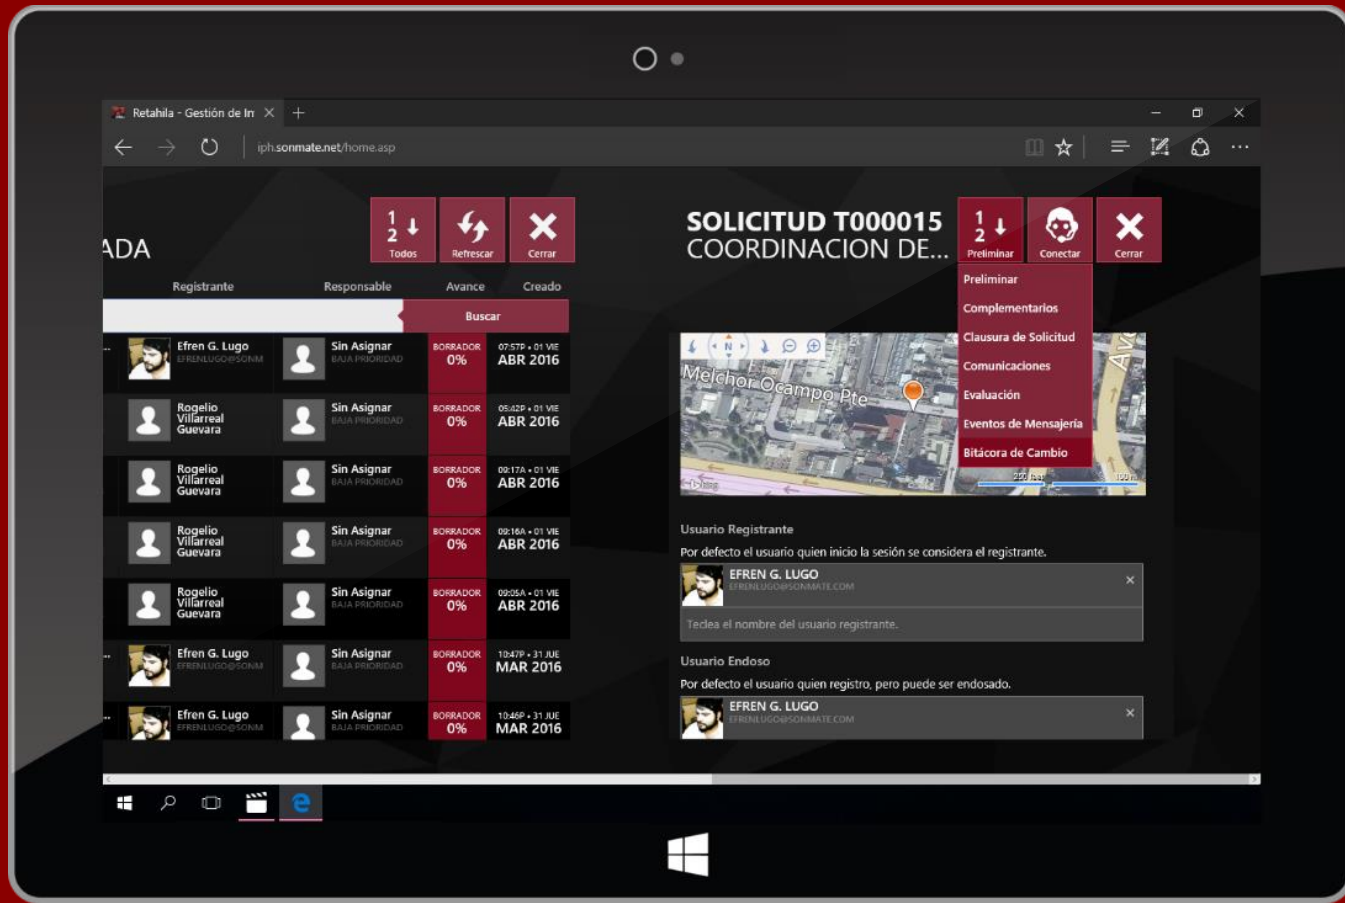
Retahila - Gestión de In

iph.sonmate.net/home.asp

ADA

Todos
Refrescar
Cerrar

Registrante
Responsable
Avance
Creado

Buscar

Efren G. Lugo
EFRENLUGO@SONM
Sin Asignar
BAJA PRIORIDAD
BORRADOR
0%
07:57P • 01 VIE
ABR 2016

Rogelio Villarreal Guevara
Sin Asignar
BAJA PRIORIDAD
BORRADOR
0%
05:42P • 01 VIE
ABR 2016

Rogelio Villarreal Guevara
Sin Asignar
BAJA PRIORIDAD
BORRADOR
0%
09:17A • 01 VIE
ABR 2016

Rogelio Villarreal Guevara
Sin Asignar
BAJA PRIORIDAD
BORRADOR
0%
09:16A • 01 VIE
ABR 2016

Rogelio Villarreal Guevara
Sin Asignar
BAJA PRIORIDAD
BORRADOR
0%
09:05A • 01 VIE
ABR 2016

Efren G. Lugo
EFRENLUGO@SONM
Sin Asignar
BAJA PRIORIDAD
BORRADOR
0%
10:47P • 31 JUE
MAR 2016

Efren G. Lugo
EFRENLUGO@SONM
Sin Asignar
BAJA PRIORIDAD
BORRADOR
0%
10:46P • 31 JUE
MAR 2016

SOLICITUD T000015
COORDINACION DE...

Preliminar
Conectar
Cerrar

Preliminar
Complementarios
Clausura de Solicitud
Comunicaciones
Evaluación
Eventos de Mensajería
Bitácora de Cambio

Melchor Ocampo Pte
Av

Usuario Registrante
Por defecto el usuario quien inicio la sesión se considera el registrante.
EFREN G. LUGO
EFRENLUGO@SONMATE.COM
Teclea el nombre del usuario registrante.

Usuario Endoso
Por defecto el usuario quien registro, pero puede ser endosado.
EFREN G. LUGO
EFRENLUGO@SONMATE.COM